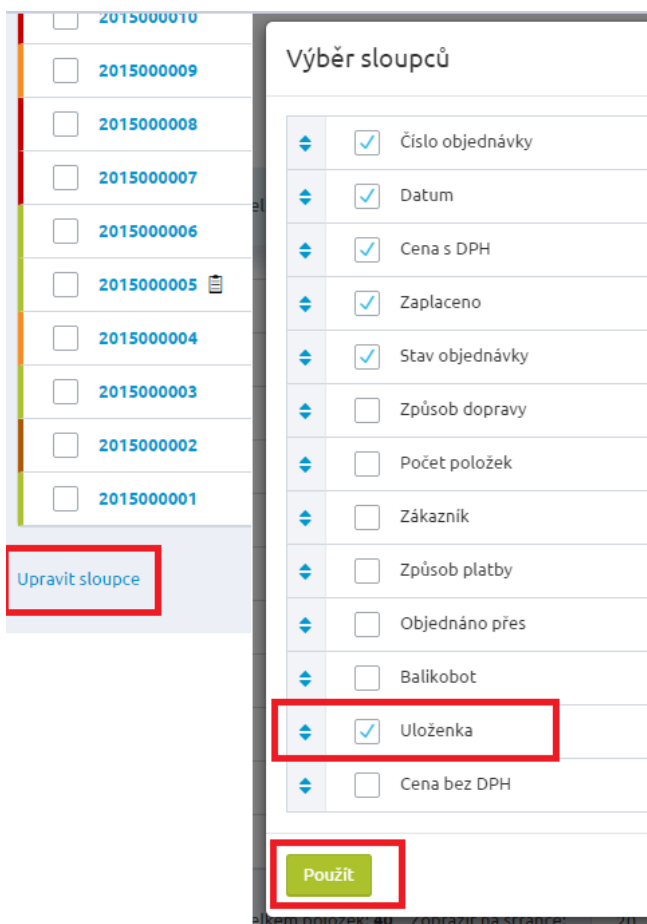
2015000010
2015000009
2015000008
2015000007
2015000006
2015000005
2015000004
2015000003
2015000002
2015000001

Upravit sloupce

Výběr sloupců

Číslo objednávky
Datum
Cena s DPH
Zaplaceno
Stav objednávky
Způsob dopravy
Počet položek
Zákazník
Způsob platby
Objednáno přes
Balikobot
Uloženka
Cena bez DPH

Použít

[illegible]elkem položek: 40 Zobrazit na stránce: 20